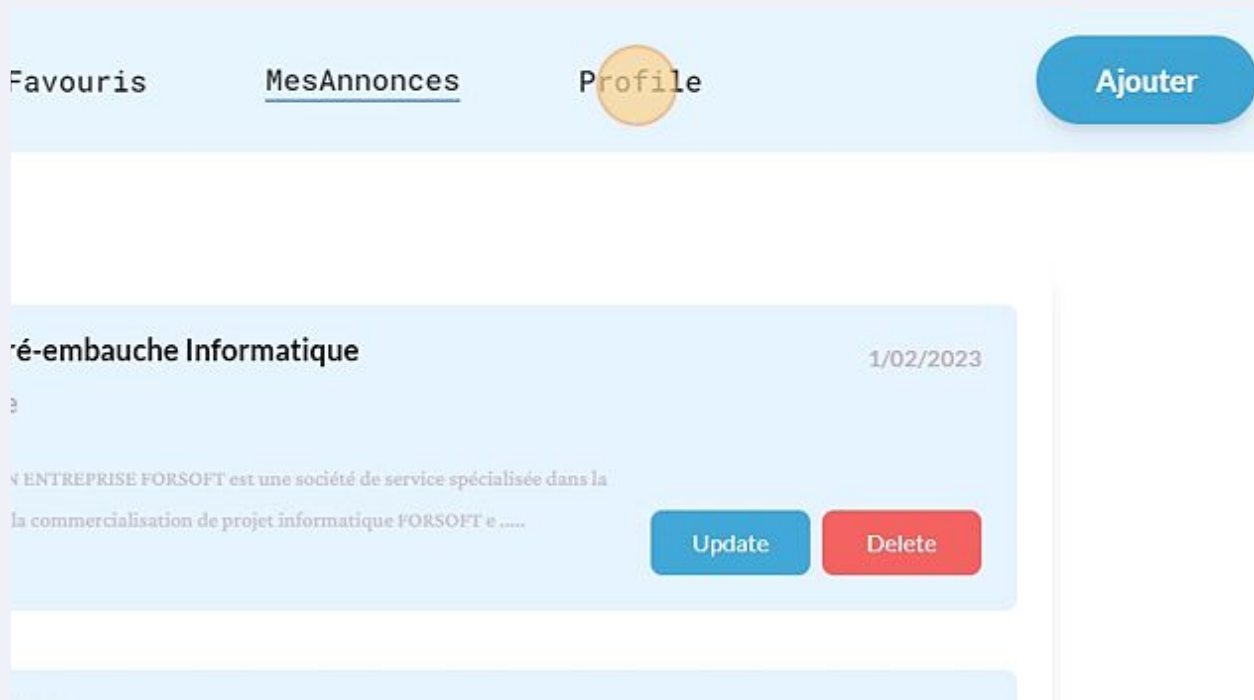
Favouris MesAnnonces Profile Ajouter

ré-embauche Informatique

1/02/2023

e

N ENTREPRISE FORSOFT est une société de service spécialisée dans la la commercialisation de projet informatique FORSOFT e .....

Update Delete